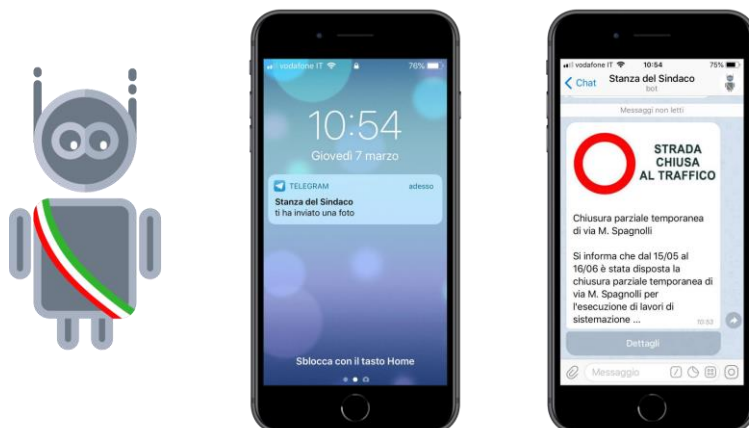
vodafone IT 76%
10:54
Giovedì 7 marzo
TELEGRAM adesso
Stanza del Sindaco
ti ha inviato una foto
Sblocca con il tasto Home

vodafone IT 10:54 75%
Chat Stanza del Sindaco
bot
Messaggi non letti
STRADA CHIUSA AL TRAFFICO
Chiusura parziale temporanea di via M. Spagnolli

Si informa che dal 15/05 al 16/06 è stata disposta la chiusura parziale temporanea di via M. Spagnolli per l'esecuzione di lavori di sistemazione ...
10:53
Dettagli
Messaggio